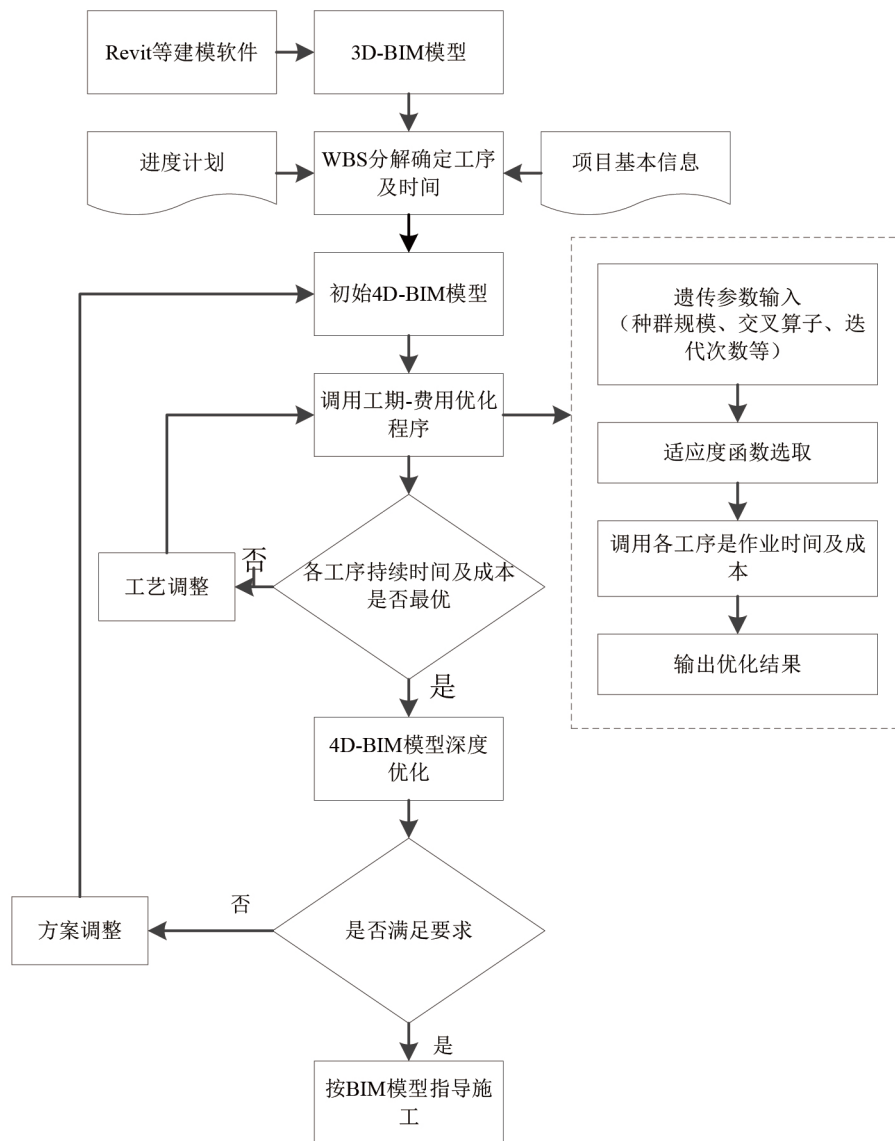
Revit等建模软件

3D-BIM模型

进度计划

WBS分解确定工序及时间

项目基本信息

初始4D-BIM模型

遗传参数输入（种群规模、交叉算子、迭代次数等）

调用工期-费用优化程序

适应度函数选取

否

工艺调整

各工序持续时间及成本是否最优

调用各工序是作业时间及成本

输出优化结果

是

4D-BIM模型深度优化

否

方案调整

是否满足要求

是

按BIM模型指导施工